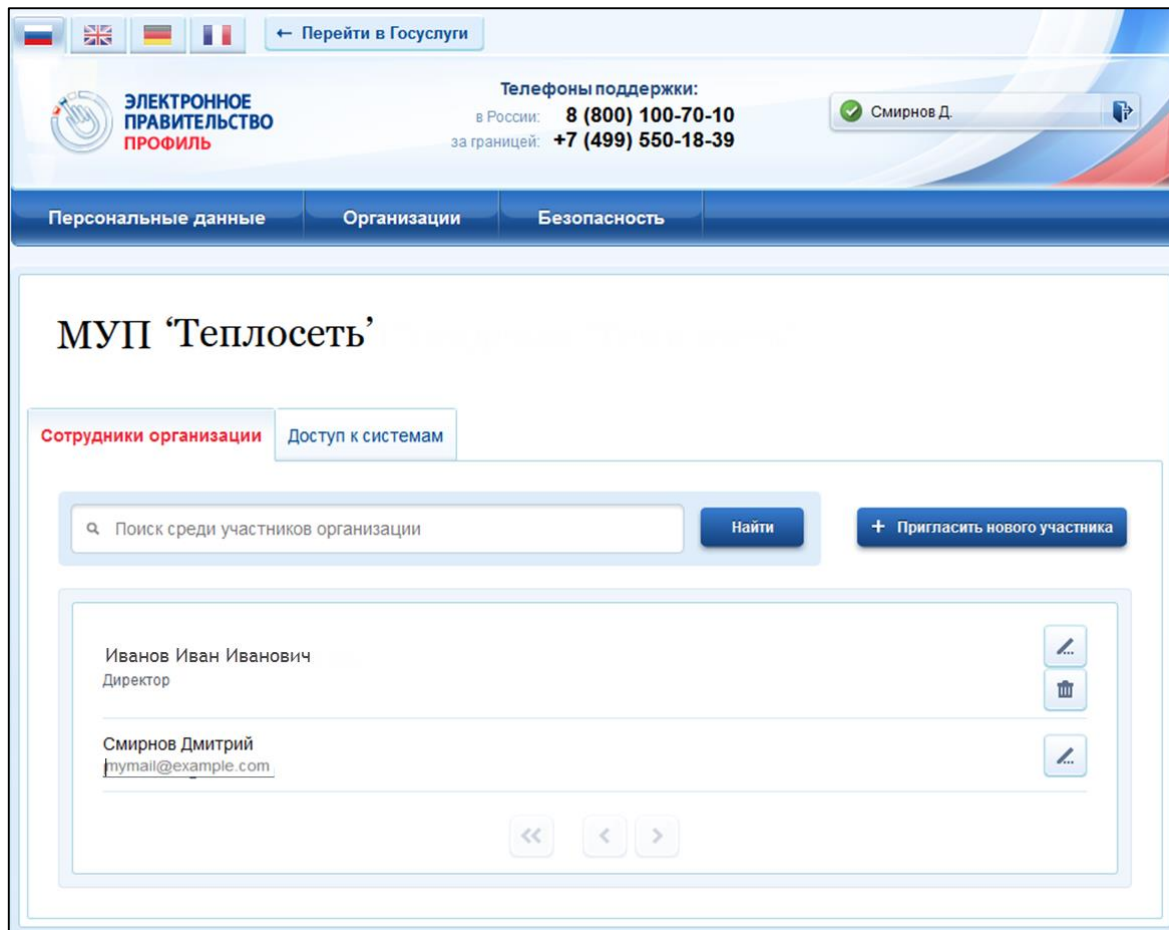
← Перейти в Госуслуги

ЭЛЕКТРОННОЕ ПРАВИТЕЛЬСТВО ПРОФИЛЬ

Телефоны поддержки:
в России: 8 (800) 100-70-10
за границей: +7 (499) 550-18-39

Смирнов Д.

Персональные данные
Организации
Безопасность

МУП ‘Теплосеть’

Сотрудники организации
Доступ к системам

Поиск среди участников организации
Найти
+ Пригласить нового участника

Иванов Иван Иванович
Директор

Смирнов Дмитрий
mymail@example.com